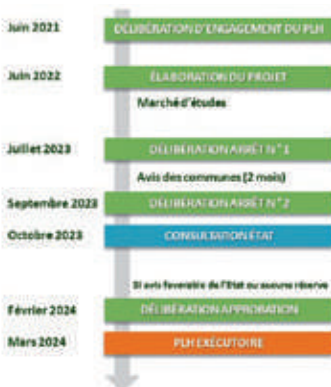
Juin 2021
DÉLIBÉRATION D'ENGAGEMENT DU PLH

Juin 2022
ÉLABORATION DU PROJET

Marché d'études

Juillet 2023
DÉLIBÉRATION ARRÊT N° 1

Avis des communes (2 mois)

Septembre 2023
DÉLIBÉRATION ARRÊT N° 2

Octobre 2023
CONSULTATION ÉTAT

Si avis favorable de l'État ou aucune réserve

Février 2024
DÉLIBÉRATION APPROBATION

Mars 2024
PLH EXÉCUTOIRE